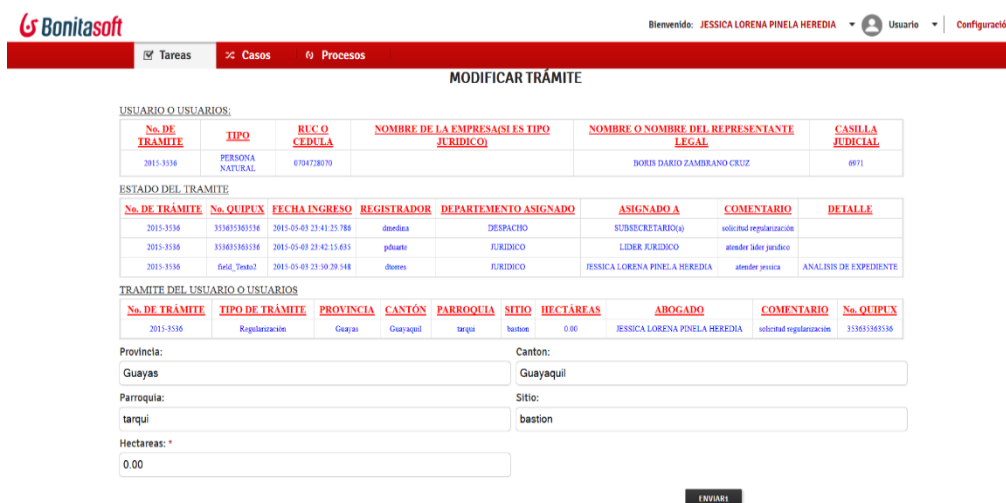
Bonitasoft

Bienvenido: JESSICA LORENA PINELA HEREDIA Usuario Configuració

Tareas Casos Procesos

MODIFICAR TRÁMITE

USUARIO O USUARIOS:

| No. DE TRAMITE | TIPO | RUC O CEDULA | NOMBRE DE LA EMPRESA(SI ES TIPO JURIDICO) | NOMBRE O NOMBRE DEL REPRESENTANTE LEGAL | CASILLA JUDICIAL |
|---|---|---|---|---|---|
| 2015-3536 | PERSONA NATURAL | 0704728070 | | BORIS DARIO ZAMBRANO CRUZ | 6971 |

ESTADO DEL TRAMITE

| No. DE TRÁMITE | No. QUIPUX | FECHA INGRESO | REGISTRADOR | DEPARTEMENTO ASIGNADO | ASIGNADO A | COMENTARIO | DETALLE |
|---|---|---|---|---|---|---|---|
| 2015-3536 | 353635363536 | 2015-05-03 23:41:25.786 | dmedina | DESPACHO | SUBSECRETARIO(a) | solicitud regularización | |
| 2015-3536 | 353635363536 | 2015-05-03 23:42:15.635 | pduarte | JURIDICO | LIDER JURIDICO | atender lider juridico | |
| 2015-3536 | field_Texto2 | 2015-05-03 23:50:29.548 | dtorres | JURIDICO | JESSICA LORENA PINELA HEREDIA | atender jessica | ANALISIS DE EXPEDIENTE |

TRAMITE DEL USUARIO O USUARIOS

| No. DE TRÁMITE | TIPO DE TRÁMITE | PROVINCIA | CANTÓN | PARROQUIA | SITIO | HECTÁREAS | ABOGADO | COMENTARIO | No. QUIPUX |
|---|---|---|---|---|---|---|---|---|---|
| 2015-3536 | Regularización | Guayas | Guayaquil | tarqui | bastion | 0.00 | JESSICA LORENA PINELA HEREDIA | solicitud regularización | 353635363536 |

Provincia:
Guayas

Canton:
Guayaquil

Parroquia:
tarqui

Sitio:
bastion

Hectareas: *
0.00

ENVIAR1